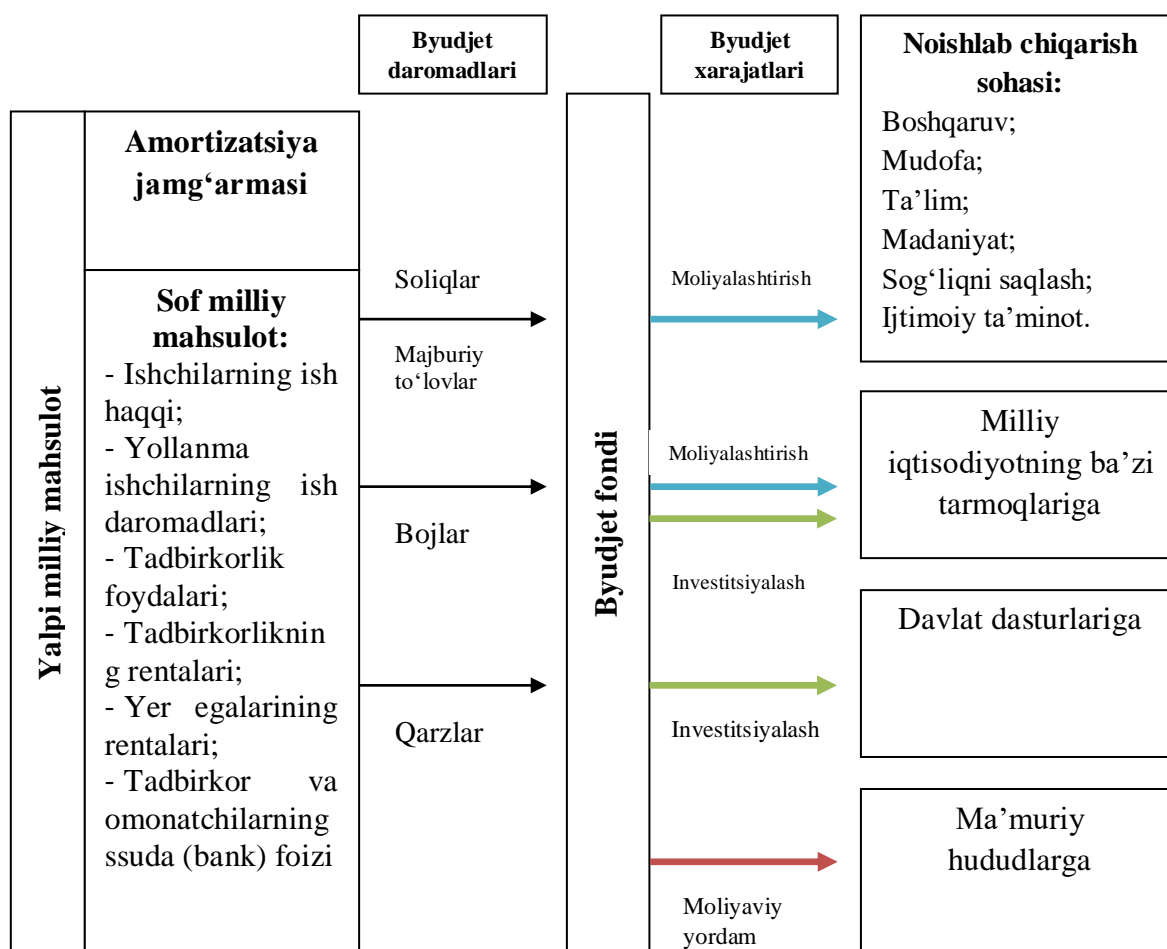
Byudjet daromadlari

Byudjet xarajatlari

Noishlab chiqarish sohasi:
Boshqaruv;
Mudofa;
Ta'lim;
Madaniyat;
Sog'liqni saqlash;
Ijtimoiy ta'minot.

Yalpi milliy mahsulot

Amortizatsiya jamg'armasi

Sof milliy mahsulot:
- Ishchilarning ish haqqi;
- Yollanma ishchilarning ish daromadlari;
- Tadbirkorlik foydalari;
- Tadbirkorlikning rentalari;
- Yer egalarining rentalari;
- Tadbirkor va omonatchilarning ssuda (bank) foizi

Soliqlar

Majburiy to'lovlar

Bojlar

Qarzlar

Byudjet fondi

Moliyalashtirish

Moliyalashtirish

Investitsiyalash

Investitsiyalash

Moliyaviy yordam

Milliy iqtisodiyotning ba'zi tarmoqlariga

Davlat dasturlariga

Ma'muriy hududlarga